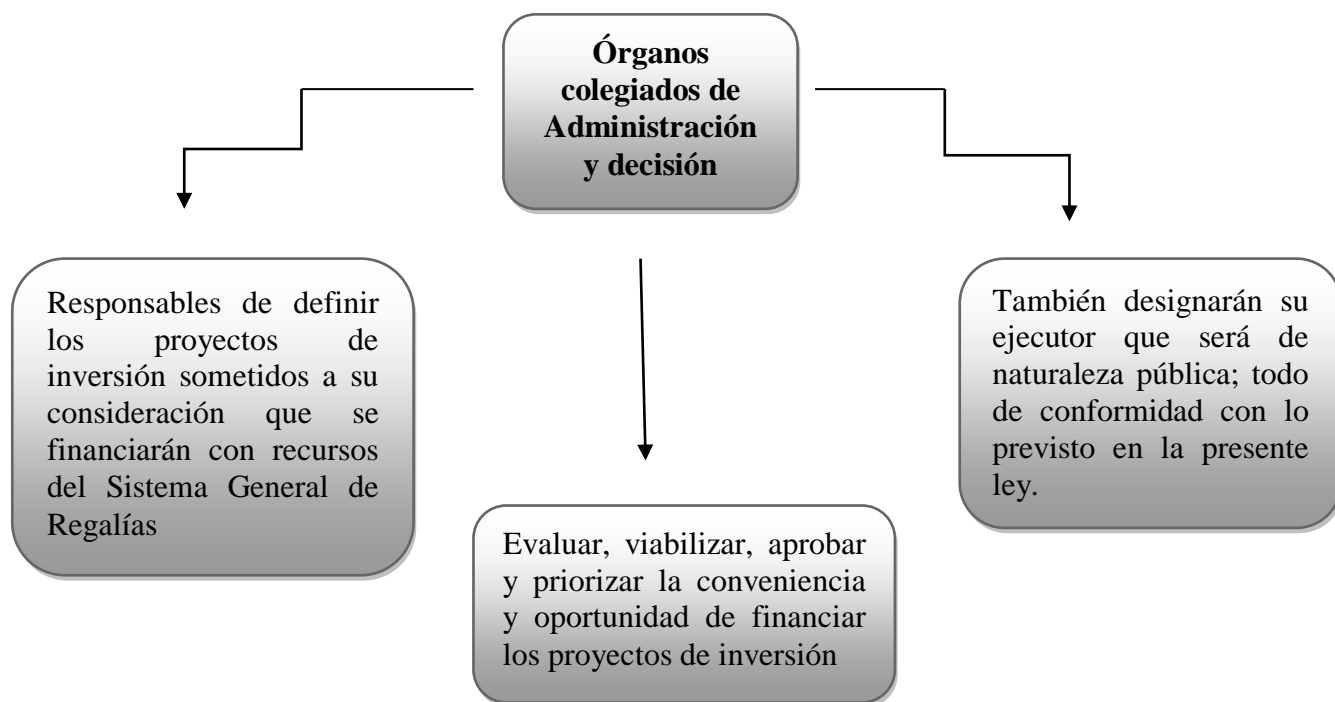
Órganos colegiados de Administración y decisión

Responsables de definir los proyectos de inversión sometidos a su consideración que se financiarán con recursos del Sistema General de Regalías

Evaluar, viabilizar, aprobar y priorizar la conveniencia y oportunidad de financiar los proyectos de inversión

También designarán su ejecutor que será de naturaleza pública; todo de conformidad con lo previsto en la presente ley.